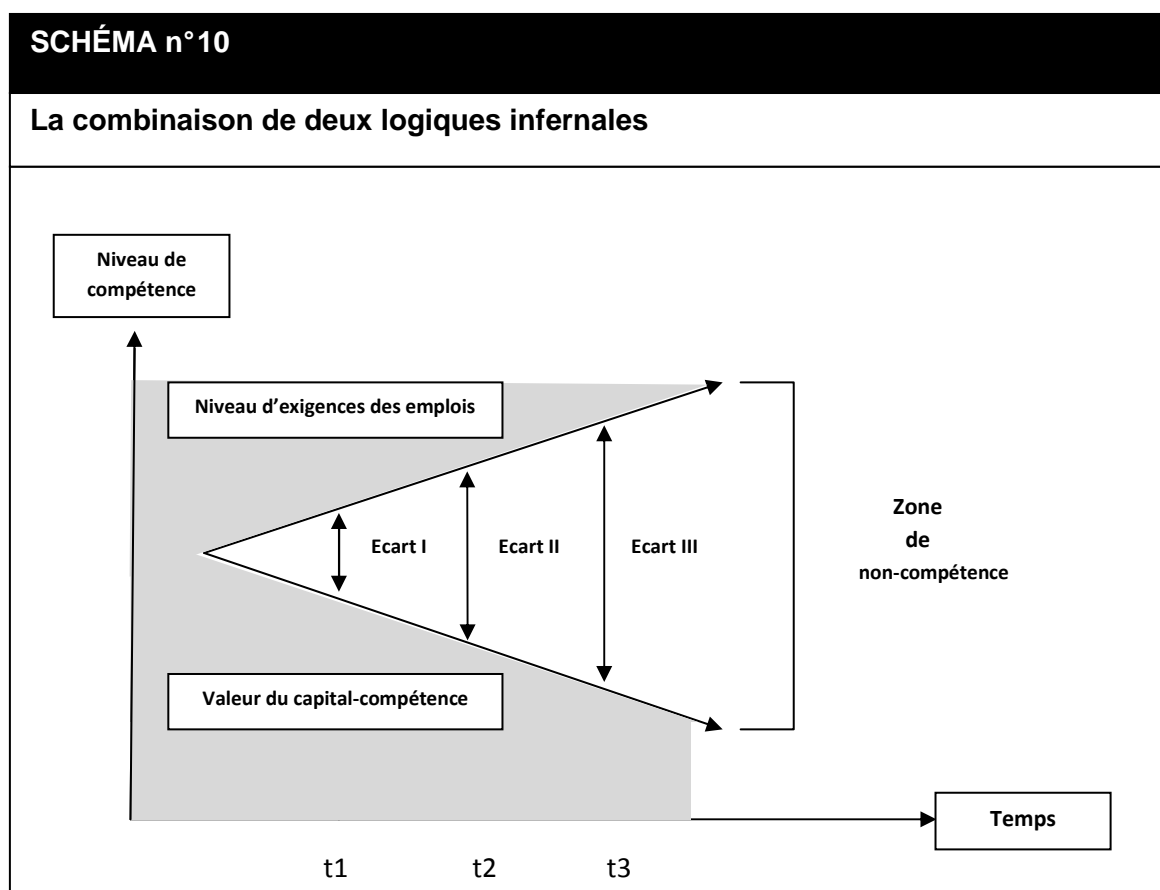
SCHÉMA n°10

La combinaison de deux logiques infernales

Niveau de compétence

Niveau d'exigences des emplois

Ecart I

Ecart II

Ecart III

Zone de non-compétence

Valeur du capital-compétence

Temps

t1

t2

t3